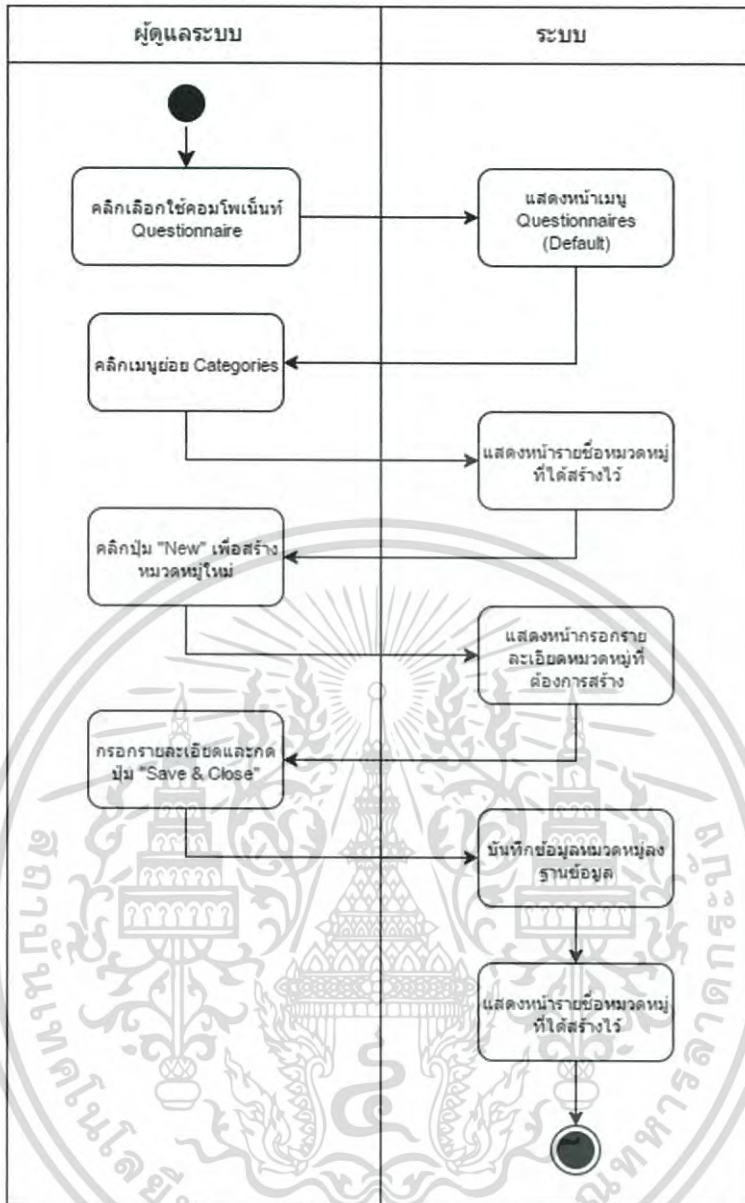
| ผู้ดูแลระบบ | ระบบ |
|---|---|

คลิกเลือกใช้คอมโพเน็นท์ Questionnaire

แสดงหน้าเมนู Questionnaires (Default)

คลิกเมนูย่อย Categories

แสดงหน้ารายชื่อหมวดหมู่ที่ได้สร้างไว้

คลิกปุ่ม "New" เพื่อสร้างหมวดหมู่ใหม่

แสดงหน้ากรอกรายละเอียดหมวดหมู่ที่ต้องการสร้าง

กรอกรายละเอียดและกดปุ่ม "Save & Close"

บันทึกข้อมูลหมวดหมู่ลงฐานข้อมูล

แสดงหน้ารายชื่อหมวดหมู่ที่ได้สร้างไว้

สถาบันเทคโนโลยีพระจอมเกล้าเจ้าคุณทหารลาดกระบัง